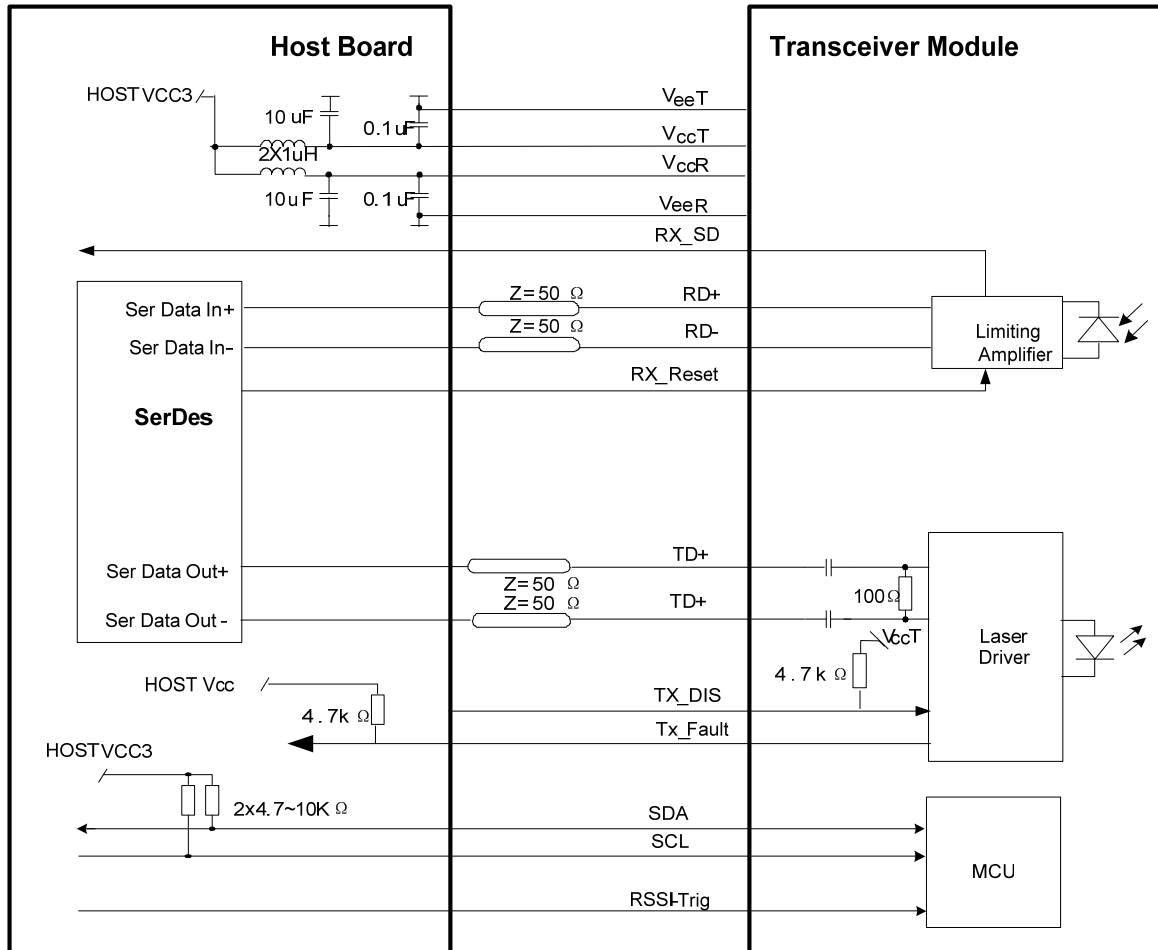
Host Board

Transceiver Module

HOST VCC3

10 uF

0.1 uF

2X1uH

10 u F

0.1 uF

$V_{ee}T$

$V_{cc}T$

$V_{cc}R$

$V_{ee}R$

RX_SD

Ser Data In+

Ser Data In-

SerDes

Z= 50 Ω

Z= 50 Ω

RD+

RD-

RX_Reset

Limiting Amplifier

Ser Data Out+

Ser Data Out -

Z= 50 Ω

Z= 50 Ω

TD+

TD+

100Ω

$V_{cc}T$

4 .7 k Ω

Laser Driver

HOST Vcc

4 .7k Ω

TX_DIS

Tx_Fault

HOST VCC3

2x4.7~10K Ω

SDA

SCL

RSSI-Trig

MCU